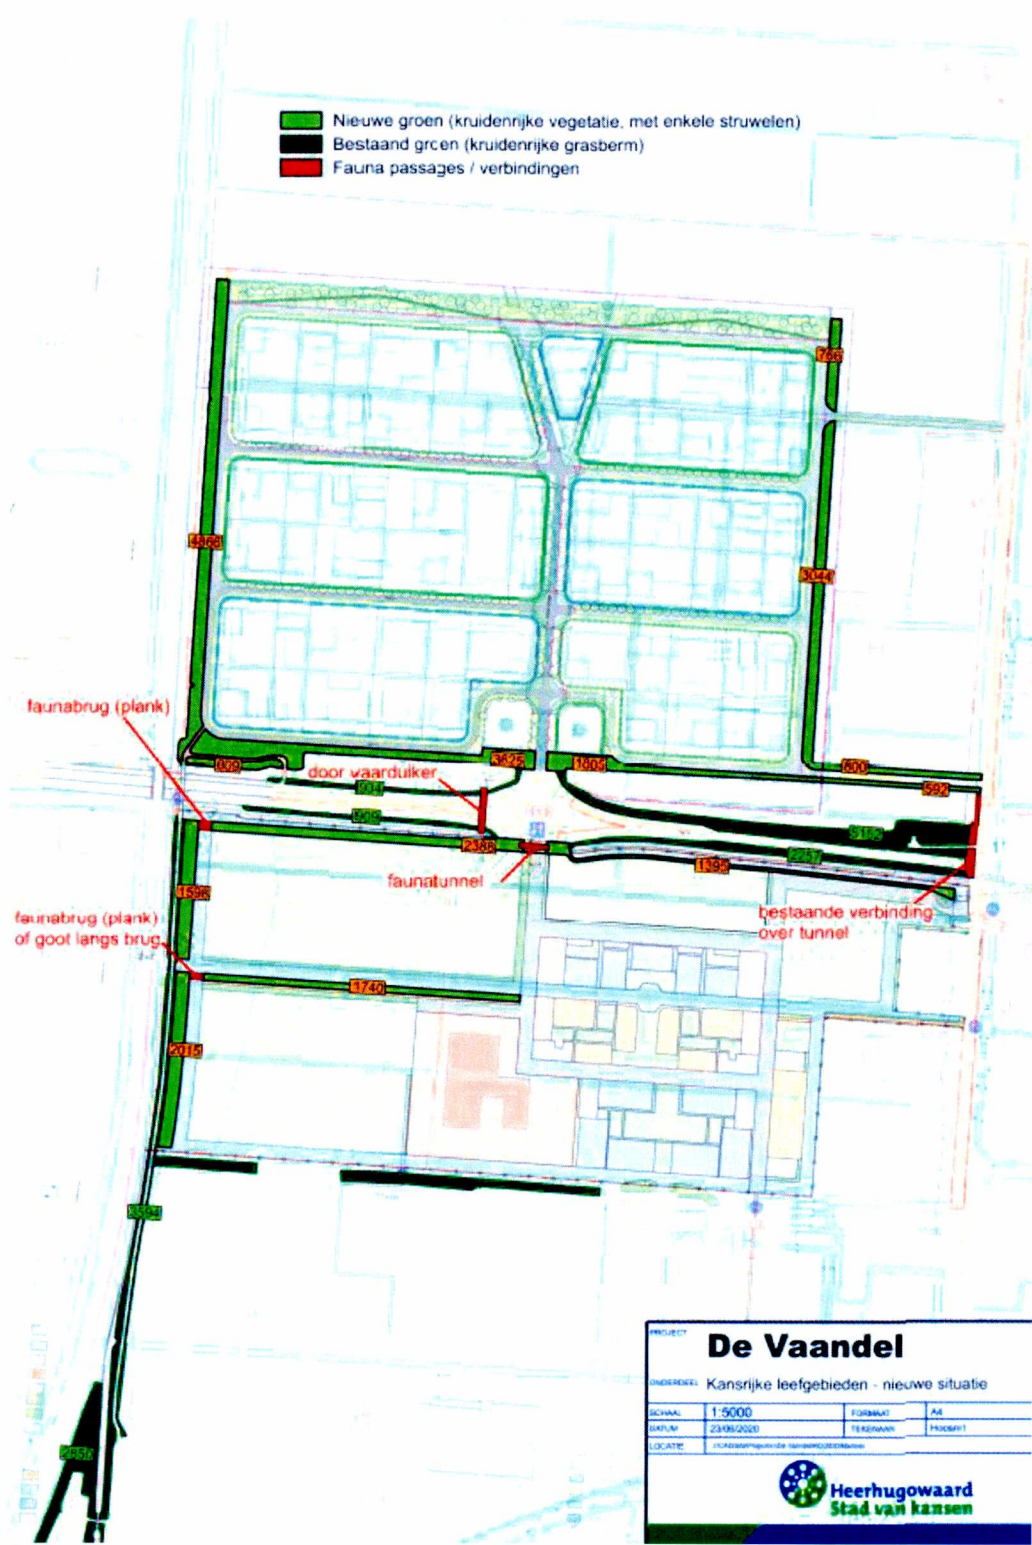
Nieuwe groen (kruidenrijke vegetatie, met enkele struwelen)
Bestaand groen (kruidenrijke grasberm)
Fauna passages / verbindingen

766
4868
3044
faunabrug (plank)
609
3525
1805
600
door vaardulker
904
592
909
5152
2386
2257
1395
faunatunnel
bestaande verbinding over tunnel
1598
faunabrug (plank) of goot langs brug
1740
2015
3594
2850

PROJECT
De Vaandel
ONDERDEEL Kansrijke leefgebieden - nieuwe situatie
SCHAAL 1:5000
FORMAAT A4
DATUM 23/06/2020
TEKENAAR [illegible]
LOCATIE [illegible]
Heerhugowaard
Stad van kansen